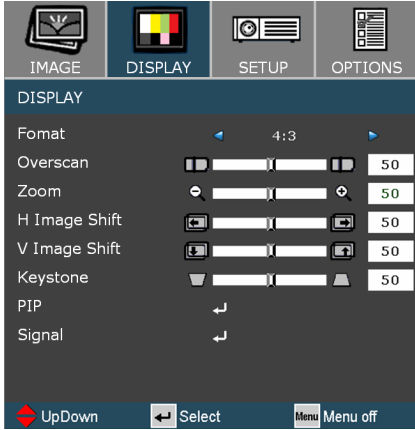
IMAGE DISPLAY SETUP OPTIONS

DISPLAY

| | | |
|---|---|---|
| Fomat | 4:3 | |
| Overscan | | 50 |
| Zoom | | 50 |
| H Image Shift | | 50 |
| V Image Shift | | 50 |
| Keystone | | 50 |
| PIP | | |
| Signal | | |

UpDown Select Menu Menu off